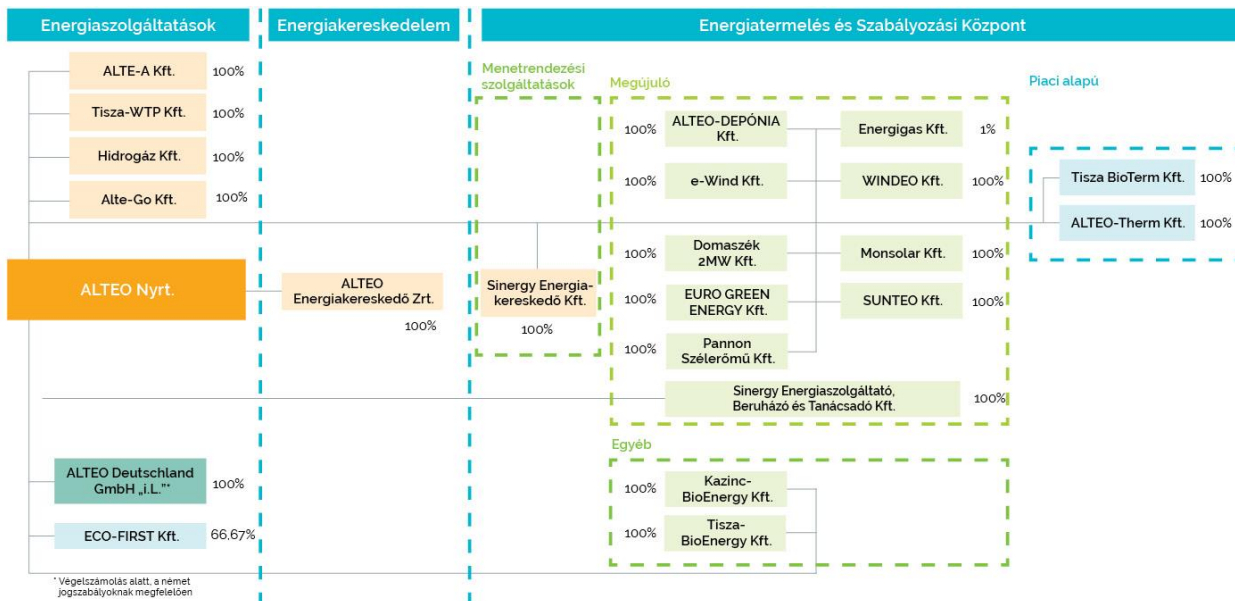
Energiaszolgáltatások

Energiakereskedelem

Energiatermelés és Szabályozási Központ

ALTE-A Kft. 100%

Tisza-WTP Kft. 100%

Hidrogáz Kft. 100%

Alte-Go Kft. 100%

ALTEO Nyrt.

ALTEO Energiakereskedő Zrt. 100%

Menetrendezési szolgáltatások

Sinergy Energia-kereskedő Kft. 100%

Megújuló

100% ALTEO-DEPÓNIA Kft.

Energigas Kft. 1%

100% e-Wind Kft.

WINDEO Kft. 100%

100% Domaszék 2MW Kft.

Monsolar Kft. 100%

100% EURO GREEN ENERGY Kft.

SUNTEO Kft. 100%

100% Pannon Szélerőmű Kft.

Sinergy Energiaszolgáltató, Beruházó és Tanácsadó Kft. 100%

Piaci alapú

Tisza BioTerm Kft. 100%

ALTEO-Therm Kft. 100%

Egyéb

100% Kazinc-BioEnergy Kft.

100% Tisza-BioEnergy Kft.

ALTEO Deutschland GmbH „i.L."* 100%

ECO-FIRST Kft. 66,67%

* Végelszámolás alatt, a német jogszabályoknak megfelelően